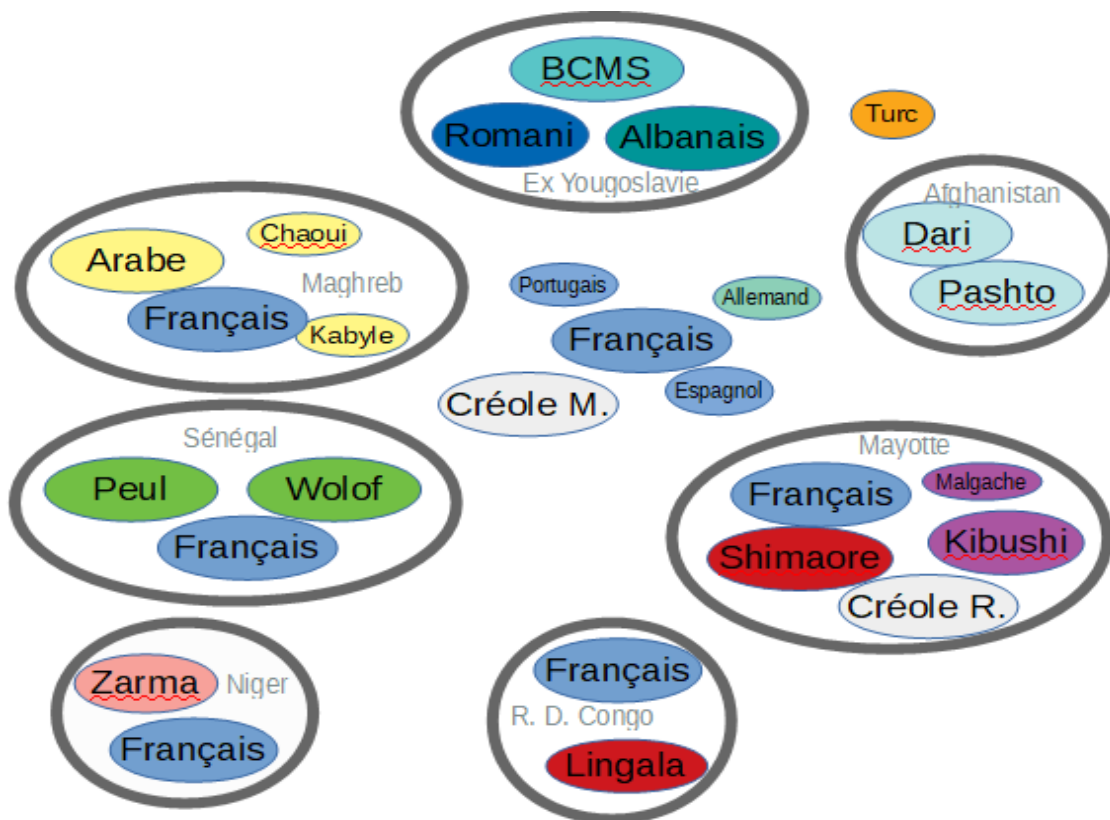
BCMS
Romani
Albanais
Ex Yougoslavie

Turc

Afghanistan
Dari
Pashto

Chaoui
Arabe
Maghreb
Français
Kabyle

Portugais
Allemand
Français
Créole M.
Espagnol

Sénégal
Peul
Wolof
Français

Mayotte
Français
Malgache
Shimaore
Kibushi
Créole R.

Zarma
Niger
Français

Français
R. D. Congo
Lingala